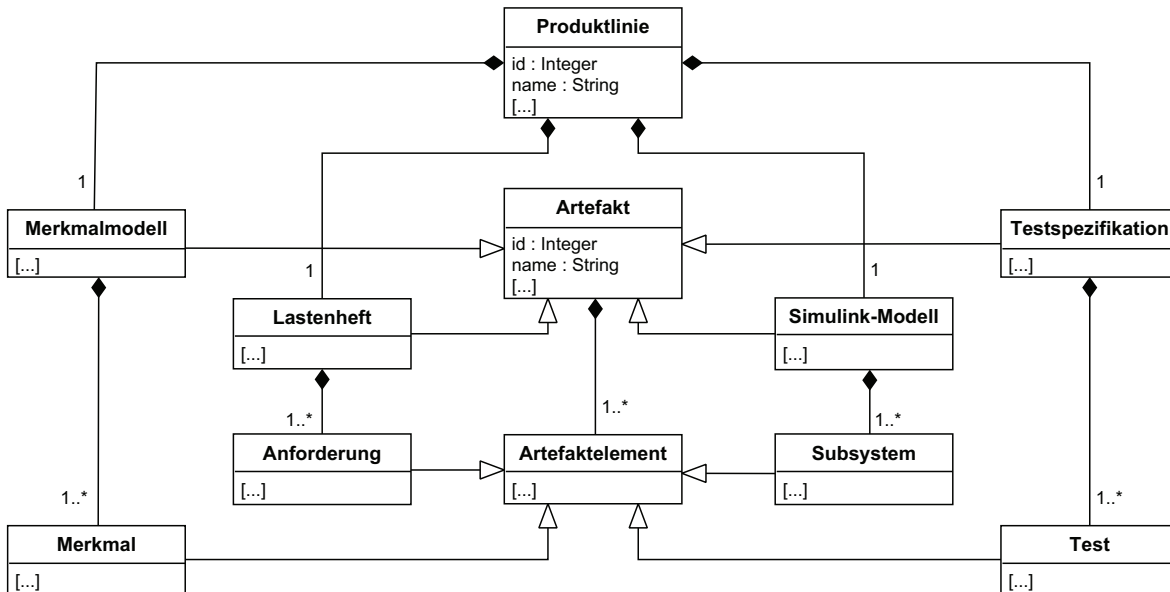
Produktlinie
id : Integer
name : String
[...]

1
Merkmalmodell
[...]

1
Testspezifikation
[...]

Artefakt
id : Integer
name : String
[...]

1
Lastenheft
[...]

1
Simulink-Modell
[...]

1..*
Anforderung
[...]

1..*
Artefaktelement
[...]

1..*
Subsystem
[...]

1..*
Merkmal
[...]

1..*
Test
[...]